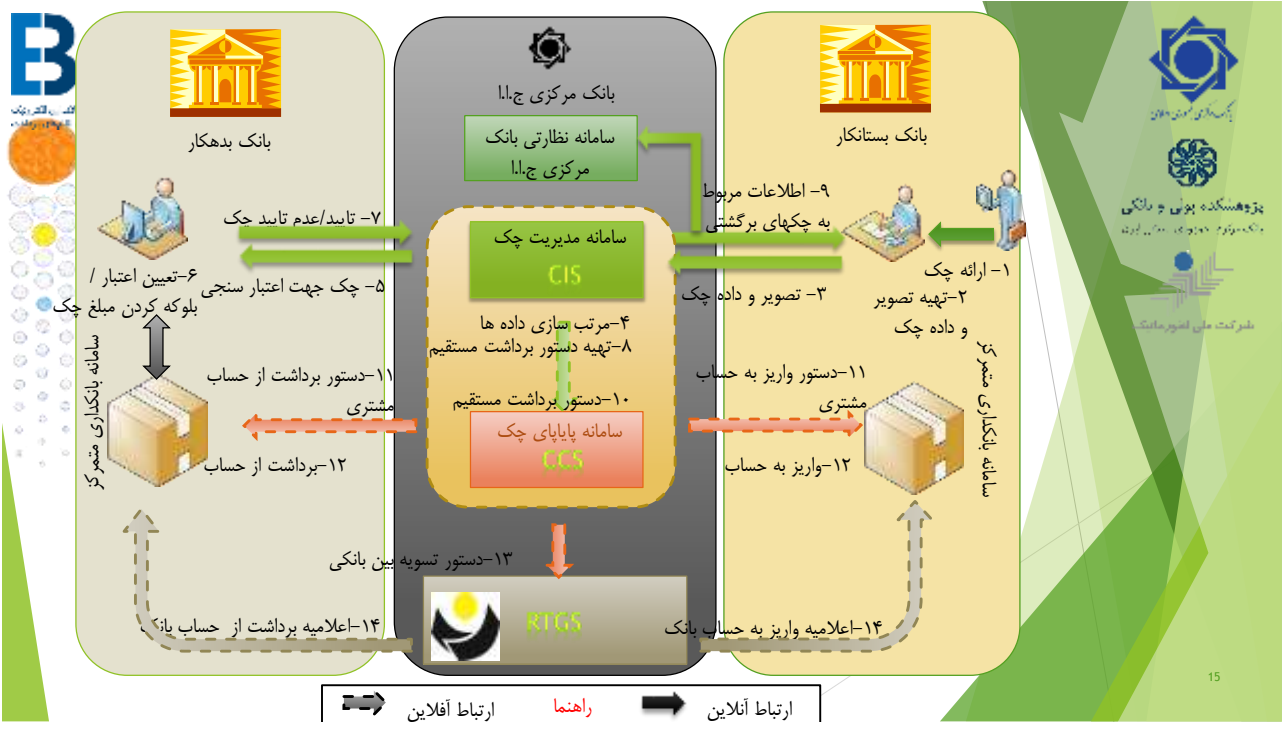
بانک بدهکار

بانک مرکزی ج.ا.ا

سامانه نظارتی بانک مرکزی ج.ا.ا

بانک بستانکار

۷- تایید/عدم تایید چک

۹- اطلاعات مربوط به چکهای برگشتی

سامانه مدیریت چک

CIS

۶-تعیین اعتبار / بلوکه کردن مبلغ چک

۵- چک جهت اعتبار سنجی

۳- تصویر و داده چک

۱- ارائه چک

۲-تهیه تصویر و داده چک

۴-مرتب سازی داده ها

۸-تهیه دستور برداشت مستقیم

سامانه بانکداری متمرکز

۱۱-دستور برداشت از حساب مشتری

۱۰-دستور برداشت مستقیم

۱۱-دستور واریز به حساب مشتری

سامانه بانکداری متمرکز

سامانه پایاپای چک

CCS

۱۲-برداشت از حساب

۱۲-واریز به حساب

۱۳-دستور تسویه بین بانکی

RTGS

۱۴-اعلامیه برداشت از حساب بانک

۱۴-اعلامیه واریز به حساب بانک

پژوهشکده پولی و بانکی

شرکت ملی انفورماتیک

15

ارتباط آفلاین

راهنما

ارتباط آنلاین